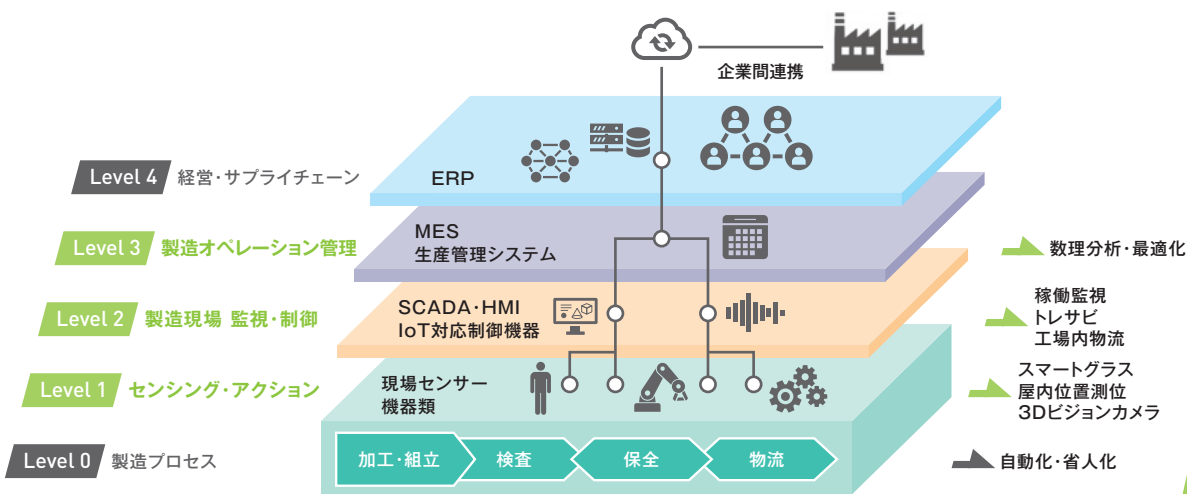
企業間連携

Level 4 経営・サプライチェーン

ERP

Level 3 製造オペレーション管理

MES
生産管理システム

数理分析・最適化

Level 2 製造現場 監視・制御

SCADA・HMI
IoT対応制御機器

稼働監視
トレサビ
工場内物流

Level 1 センシング・アクション

現場センサー
機器類

スマートグラス
屋内位置測位
3Dビジョンカメラ

Level 0 製造プロセス

加工・組立
検査
保全
物流

自動化・省人化